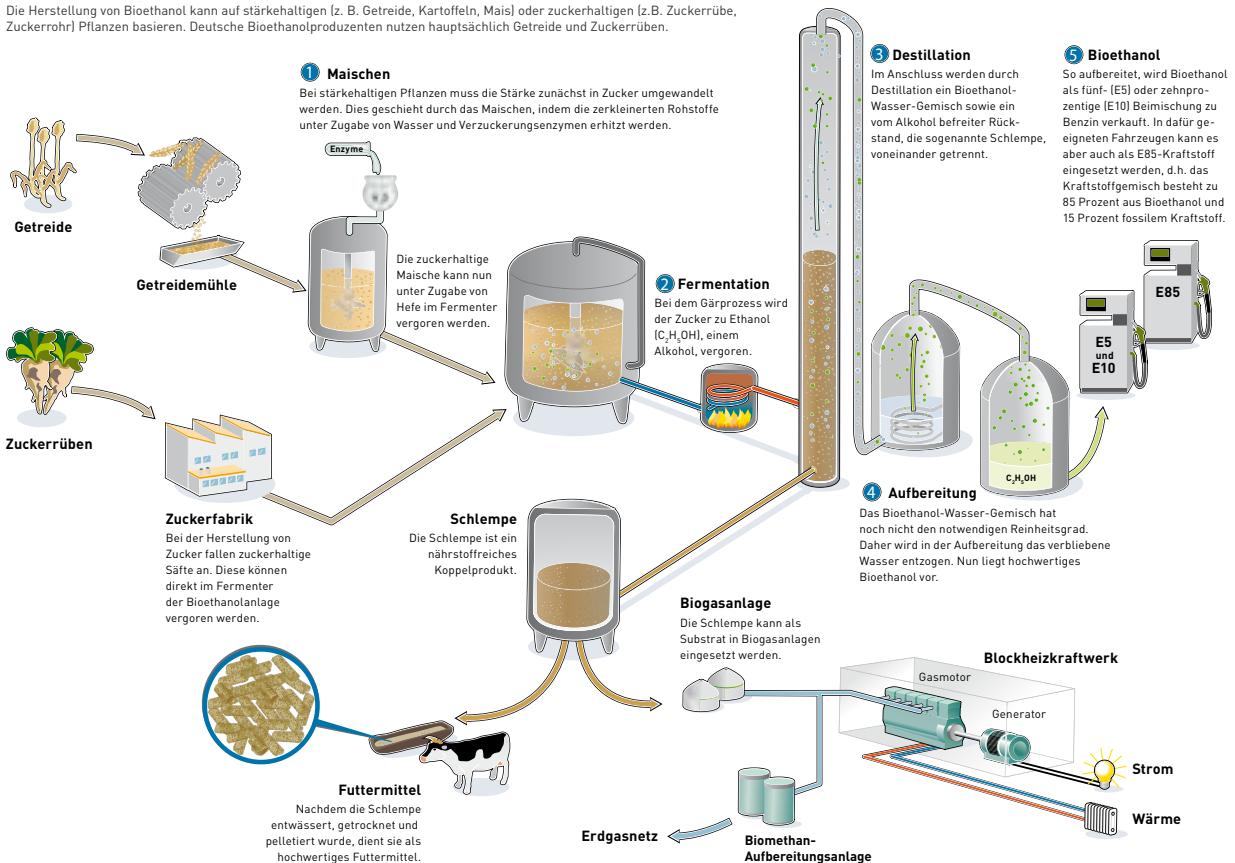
Die Herstellung von Bioethanol kann auf stärkehaltigen (z. B. Getreide, Kartoffeln, Mais) oder zuckerhaltigen (z.B. Zuckerrübe, Zuckerrohr) Pflanzen basieren. Deutsche Bioethanolproduzenten nutzen hauptsächlich Getreide und Zuckerrüben.

1 Maischen
Bei stärkehaltigen Pflanzen muss die Stärke zunächst in Zucker umgewandelt werden. Dies geschieht durch das Maischen, indem die zerkleinerten Rohstoffe unter Zugabe von Wasser und Verzuckerungsenzymen erhitzt werden.

Enzyme

Getreide

Getreidemühle

Die zuckerhaltige Maische kann nun unter Zugabe von Hefe im Fermenter vergoren werden.

2 Fermentation
Bei dem Gärprozess wird der Zucker zu Ethanol ($C_2H_5OH$), einem Alkohol, vergoren.

3 Destillation
Im Anschluss werden durch Destillation ein Bioethanol-Wasser-Gemisch sowie ein vom Alkohol befreiter Rückstand, die sogenannte Schlempe, voneinander getrennt.

5 Bioethanol
So aufbereitet, wird Bioethanol als fünf- (E5) oder zehnprozentige (E10) Beimischung zu Benzin verkauft. In dafür geeigneten Fahrzeugen kann es aber auch als E85-Kraftstoff eingesetzt werden, d.h. das Kraftstoffgemisch besteht zu 85 Prozent aus Bioethanol und 15 Prozent fossilem Kraftstoff.

E85

E5 und E10

$C_2H_5OH$

Zuckerrüben

Zuckerfabrik
Bei der Herstellung von Zucker fallen zuckerhaltige Säfte an. Diese können direkt im Fermenter der Bioethanolanlage vergoren werden.

Schlempe
Die Schlempe ist ein nährstoffreiches Koppelprodukt.

4 Aufbereitung
Das Bioethanol-Wasser-Gemisch hat noch nicht den notwendigen Reinheitsgrad. Daher wird in der Aufbereitung das verbliebene Wasser entzogen. Nun liegt hochwertiges Bioethanol vor.

Biogasanlage
Die Schlempe kann als Substrat in Biogasanlagen eingesetzt werden.

Blockheizkraftwerk

Gasmotor

Generator

Strom

Wärme

Futtermittel
Nachdem die Schlempe entwässert, getrocknet und pelletiert wurde, dient sie als hochwertiges Futtermittel.

Erdgasnetz

Biomethan-Aufbereitungsanlage